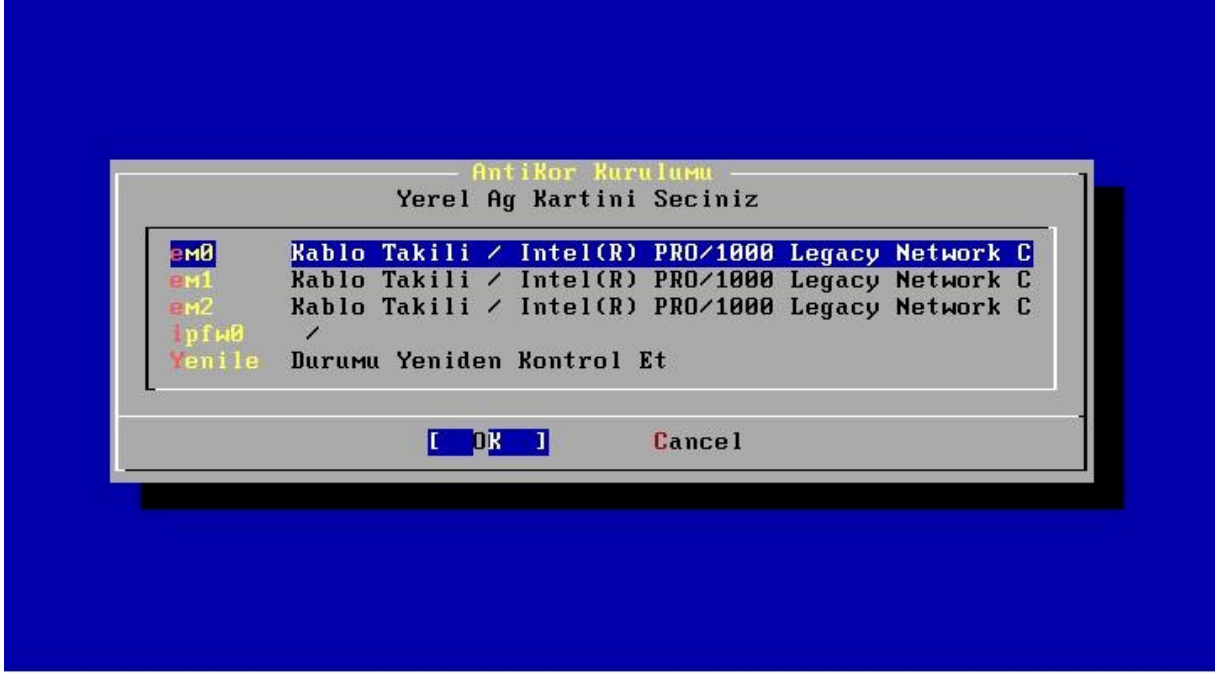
AntiKor Kurulumu
Yerel Ag Kartini Seciniz

| | |
|---|---|
| em0 | Kablo Takili / Intel(R) PRO/1000 Legacy Network C |
| em1 | Kablo Takili / Intel(R) PRO/1000 Legacy Network C |
| em2 | Kablo Takili / Intel(R) PRO/1000 Legacy Network C |
| ipfw0 | / |
| Yenile | Durumu Yeniden Kontrol Et |

[ OK ]
Cancel